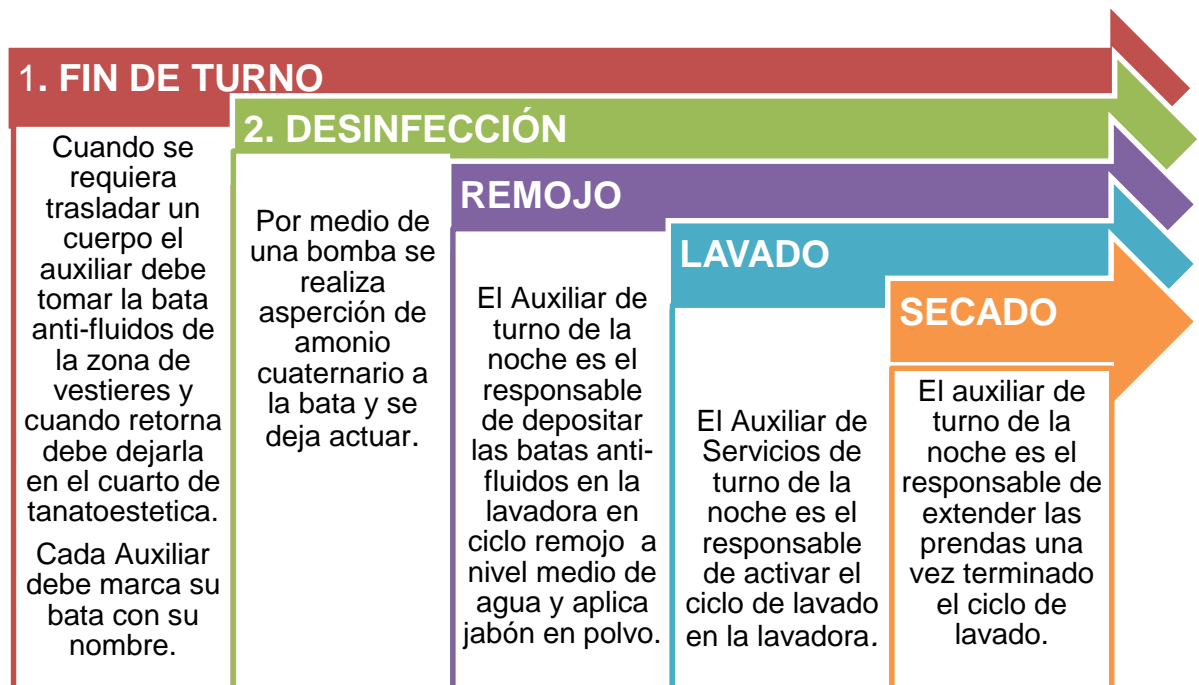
1. FIN DE TURNO

Cuando se requiera trasladar un cuerpo el auxiliar debe tomar la bata anti-fluidos de la zona de vestieres y cuando retorna debe dejarla en el cuarto de tanatoestetica.

Cada Auxiliar debe marca su bata con su nombre.

2. DESINFECCIÓN

Por medio de una bomba se realiza asperción de amonio cuaternario a la bata y se deja actuar.

REMOJO

El Auxiliar de turno de la noche es el responsable de depositar las batas anti-fluidos en la lavadora en ciclo remojo a nivel medio de agua y aplica jabón en polvo.

LAVADO

El Auxiliar de Servicios de turno de la noche es el responsable de activar el ciclo de lavado en la lavadora.

SECADO

El auxiliar de turno de la noche es el responsable de extender las prendas una vez terminado el ciclo de lavado.